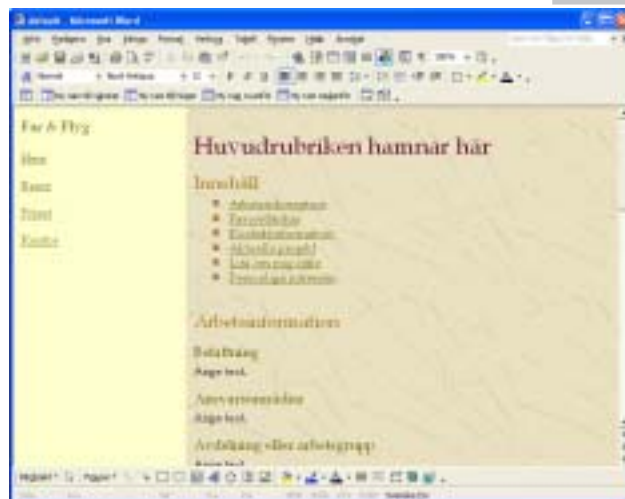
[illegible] - Microsoft Word

Arkiv Redigera Visa Infoga Format Verktyg Tabell Fönster Hjälp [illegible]

Far & Flyg

Hem

Resor

Priser

Kontakt

Huvudrubriken hamnar här

Innehåll

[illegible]
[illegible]
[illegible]
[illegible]
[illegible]
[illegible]

Arbetsinformation

Befattning

Ange text.

Ansvarsområden

Ange text.

Avdelning eller arbetsgrupp

Ange text.